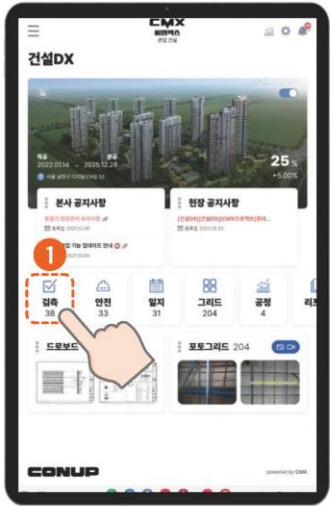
CMX
씨엠엑스
건설 DX

건설DX

착공
2022.01.14
준공
2025.12.24

25%
+5.00%

본사 공지사항
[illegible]
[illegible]
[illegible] 기능 업데이트 안내

현장 공지사항
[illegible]
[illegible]

1

검측
38

안전
33

일지
31

그리드
204

공정
4

리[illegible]

드로보드

포토그리드 204

CONUP

powered by CMX